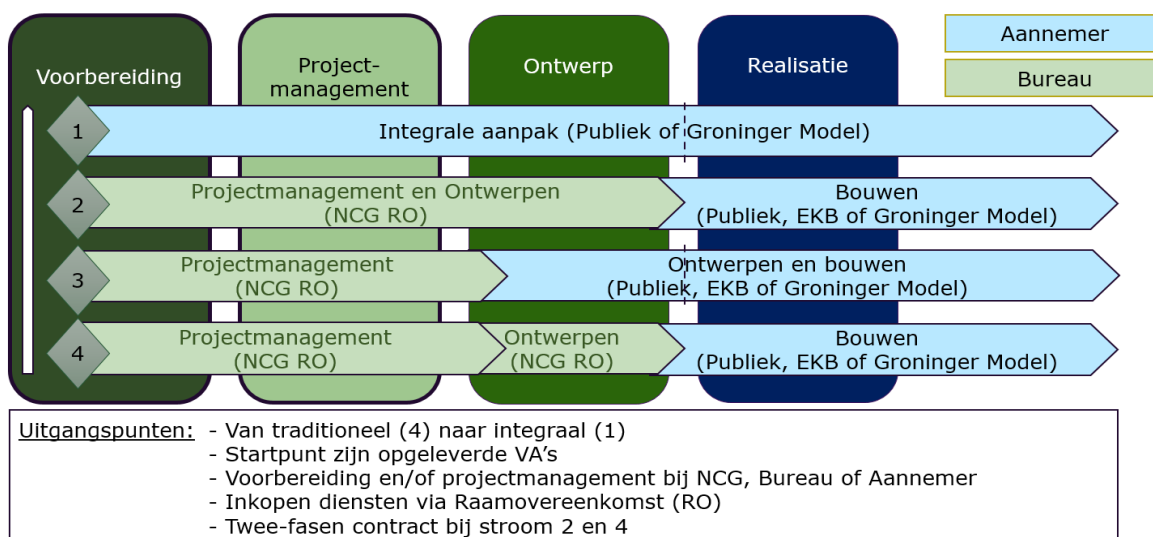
Voorbereiding

Project-management

Ontwerp

Realisatie

Aannemer

Bureau

1 Integrale aanpak (Publiek of Groninger Model)

2 Projectmanagement en Ontwerpen (NCG RO)

Bouwen (Publiek, EKB of Groninger Model)

3 Projectmanagement (NCG RO)

Ontwerpen en bouwen (Publiek, EKB of Groninger Model)

4 Projectmanagement (NCG RO)

Ontwerpen (NCG RO)

Bouwen (Publiek, EKB of Groninger Model)

Uitgangspunten: - Van traditioneel (4) naar integraal (1)
- Startpunt zijn opgeleverde VA's
- Voorbereiding en/of projectmanagement bij NCG, Bureau of Aannemer
- Inkopen diensten via Raamovereenkomst (RO)
- Twee-fasen contract bij stroom 2 en 4